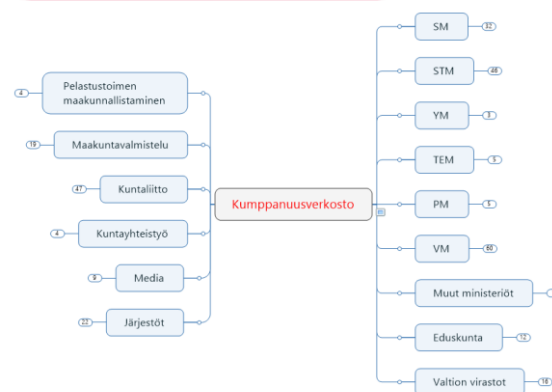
Kumppanuusverkosto

4 Pelastustoimen maakunnallistaminen

19 Maakuntavalmistelu

47 Kuntaliitto

4 Kuntayhteistyö

9 Media

22 Järjestöt

SM 32

STM 48

YM 3

TEM 5

PM 5

VM 80

Muut ministeriöt

Eduskunta 12

Valtion virastot 18